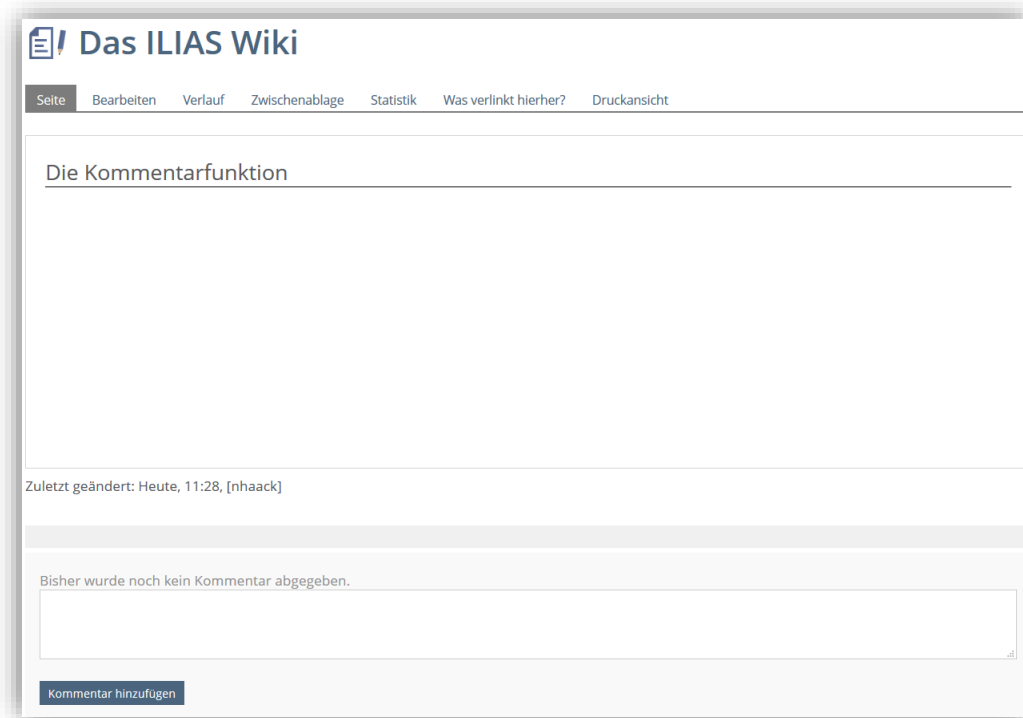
Das ILIAS Wiki

Seite Bearbeiten Verlauf Zwischenablage Statistik Was verlinkt hierher? Druckansicht

Die Kommentarfunktion

Zuletzt geändert: Heute, 11:28, [nhaack]

Bisher wurde noch kein Kommentar abgegeben.

Kommentar hinzufügen